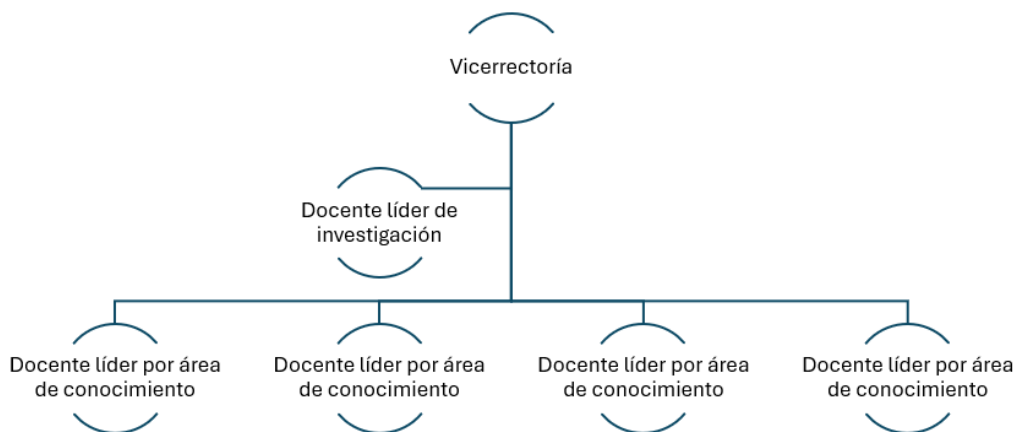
Vicerrectoría

Docente líder de investigación

Docente líder por área de conocimiento

Docente líder por área de conocimiento

Docente líder por área de conocimiento

Docente líder por área de conocimiento